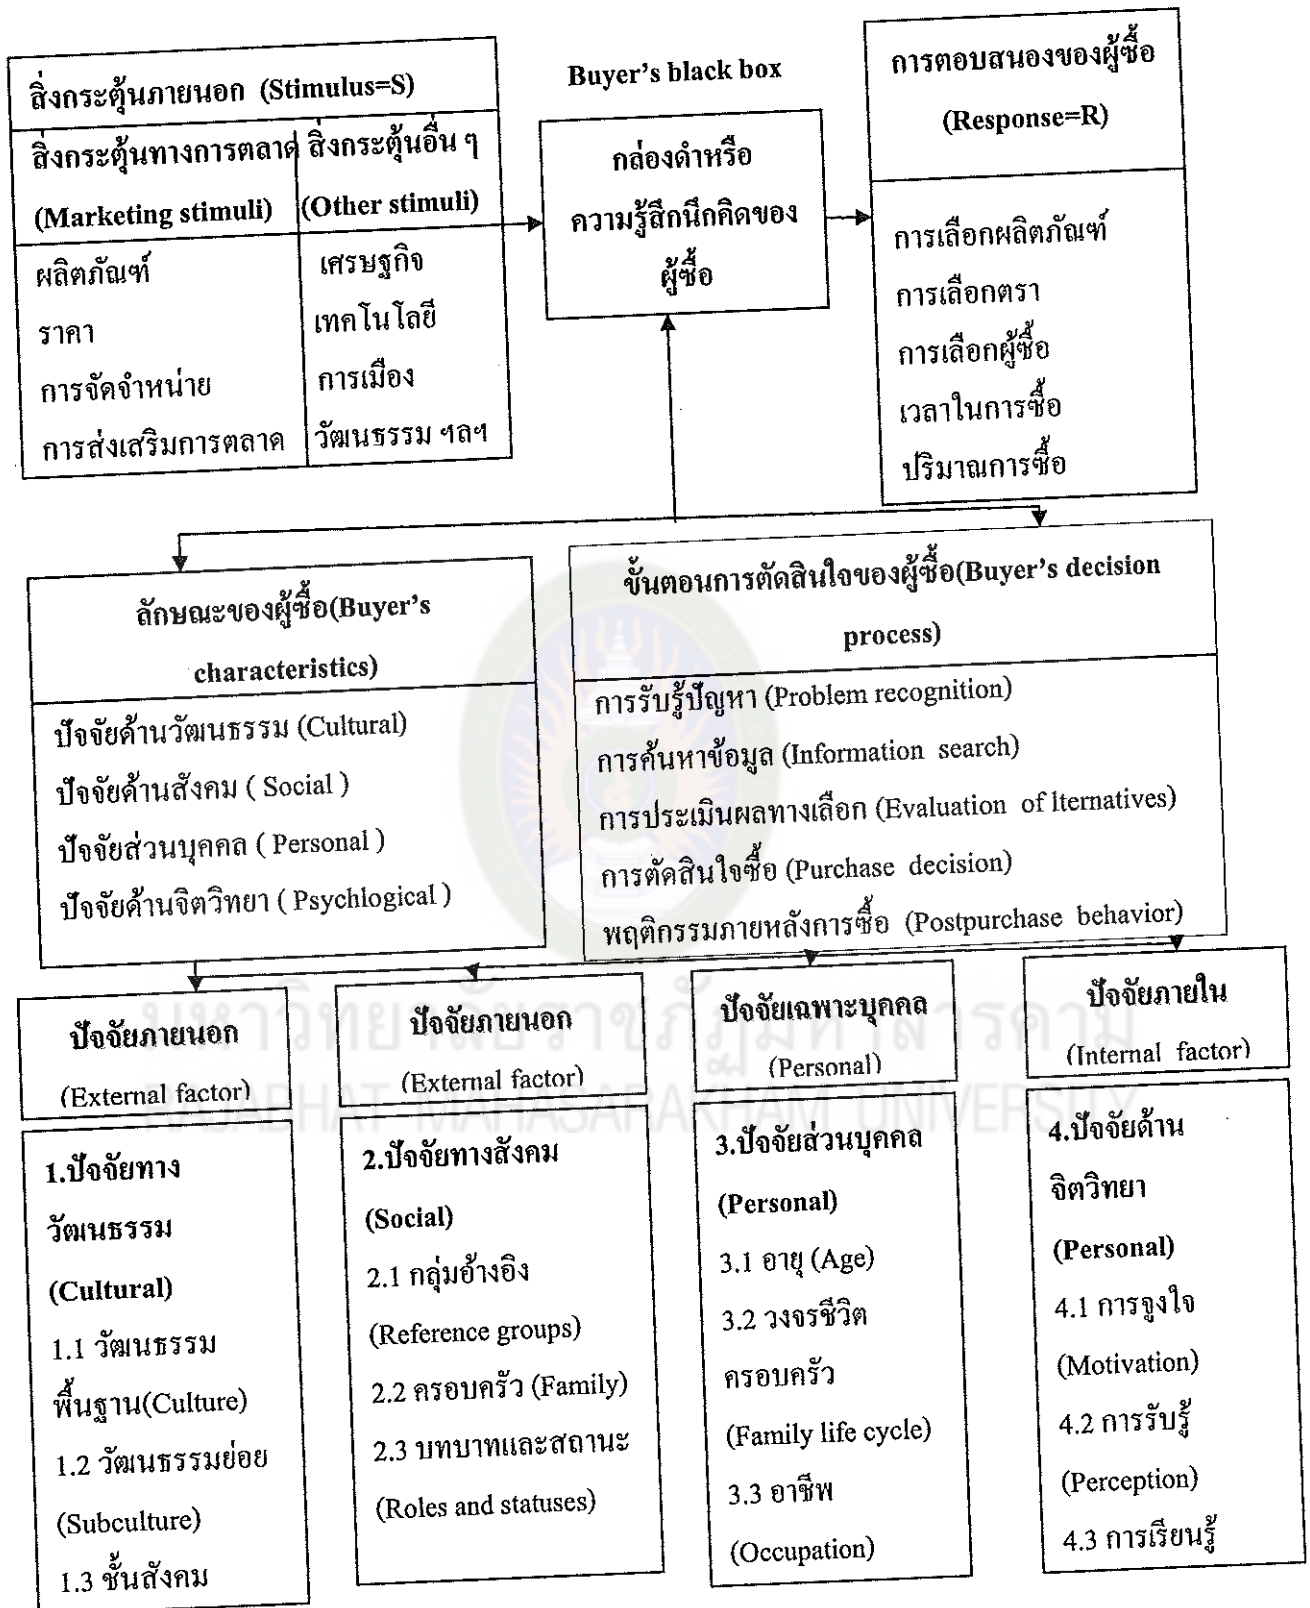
สิ่งกระตุ้นภายนอก (Stimulus=S)

| สิ่งกระตุ้นทางการตลาด (Marketing stimuli) | สิ่งกระตุ้นอื่น ๆ (Other stimuli) |
|---|---|
| ผลิตภัณฑ์ | เศรษฐกิจ |
| ราคา | เทคโนโลยี |
| การจัดจำหน่าย | การเมือง |
| การส่งเสริมการตลาด | วัฒนธรรม ฯลฯ |

Buyer's black box

กล่องดำหรือความรู้สึกนึกคิดของผู้ซื้อ

การตอบสนองของผู้ซื้อ (Response=R)

การเลือกผลิตภัณฑ์
การเลือกตรา
การเลือกผู้ซื้อ
เวลาในการซื้อ
ปริมาณการซื้อ

ลักษณะของผู้ซื้อ(Buyer's characteristics)

ปัจจัยด้านวัฒนธรรม (Cultural)
ปัจจัยด้านสังคม ( Social )
ปัจจัยส่วนบุคคล ( Personal )
ปัจจัยด้านจิตวิทยา ( Psychlogical )

ขั้นตอนการตัดสินใจของผู้ซื้อ(Buyer's decision process)

การรับรู้ปัญหา (Problem recognition)
การค้นหาข้อมูล (Information search)
การประเมินผลทางเลือก (Evaluation of lternatives)
การตัดสินใจซื้อ (Purchase decision)
พฤติกรรมภายหลังการซื้อ (Postpurchase behavior)

ปัจจัยภายนอก (External factor)

1.ปัจจัยทางวัฒนธรรม (Cultural)
1.1 วัฒนธรรมพื้นฐาน(Culture)
1.2 วัฒนธรรมย่อย (Subculture)
1.3 ชั้นสังคม

ปัจจัยภายนอก (External factor)

2.ปัจจัยทางสังคม (Social)
2.1 กลุ่มอ้างอิง (Reference groups)
2.2 ครอบครัว (Family)
2.3 บทบาทและสถานะ (Roles and statuses)

ปัจจัยเฉพาะบุคคล (Personal)

3.ปัจจัยส่วนบุคคล (Personal)
3.1 อายุ (Age)
3.2 วงจรชีวิตครอบครัว (Family life cycle)
3.3 อาชีพ (Occupation)

ปัจจัยภายใน (Internal factor)

4.ปัจจัยด้านจิตวิทยา (Personal)
4.1 การจูงใจ (Motivation)
4.2 การรับรู้ (Perception)
4.3 การเรียนรู้

มหาวิทยาลัยราชภัฏมหาสารคาม
RAJABHAT MAHASARAKHAM UNIVERSITY